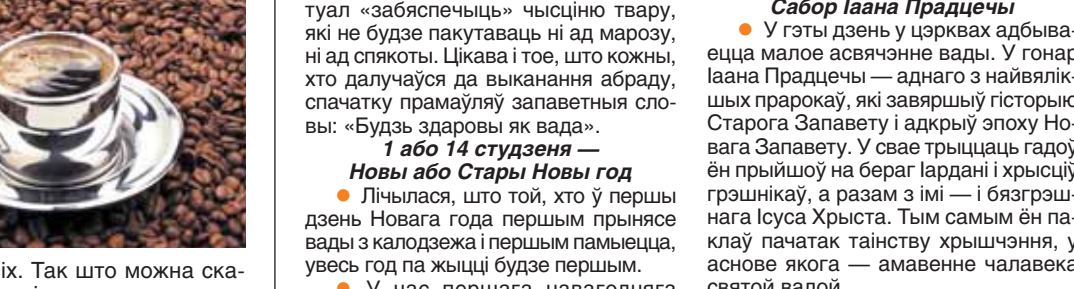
іх. Так што можна ска-

туал «забяспечыць» чысціню твару, якія не будзе пакутаваць ні ад марозу, ні ад спякоты. Цікава і тое, што кожны, хто далучаўся да выканання абраду, спачатку праматаўляў запаветныя словы: «Будзь здаровы як вада».

1 або 14 студзеня — Новы або Стары Новы год

Лічылася, што той, хто ў першы дзень Новага года першым прынясе вады з калодзежа і першым памыецца, увесь год па жыцці будзе першым.

У нас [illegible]

Сабор Іаана Прадцечы

У гэты дзень у цэрквах адбываецца малое асвячэнне вады. У гонар Іаана Прадцечы — аднаго з найвялікшых пракрокаў, які завяршыў гісторыю Старога Запавету і адкрыў эпоху Новага Запавету. У свае трыццаць гадоў ён прыйшоў на бераг Іардані і хрысціў грэшнікаў, а разам з імі — і бязгрэшнага Ісуса Хрыста. Тым самым ён паклаў пачатак таінству хрышчэння, у аснове якога — амавенне чалавека святой вадой.